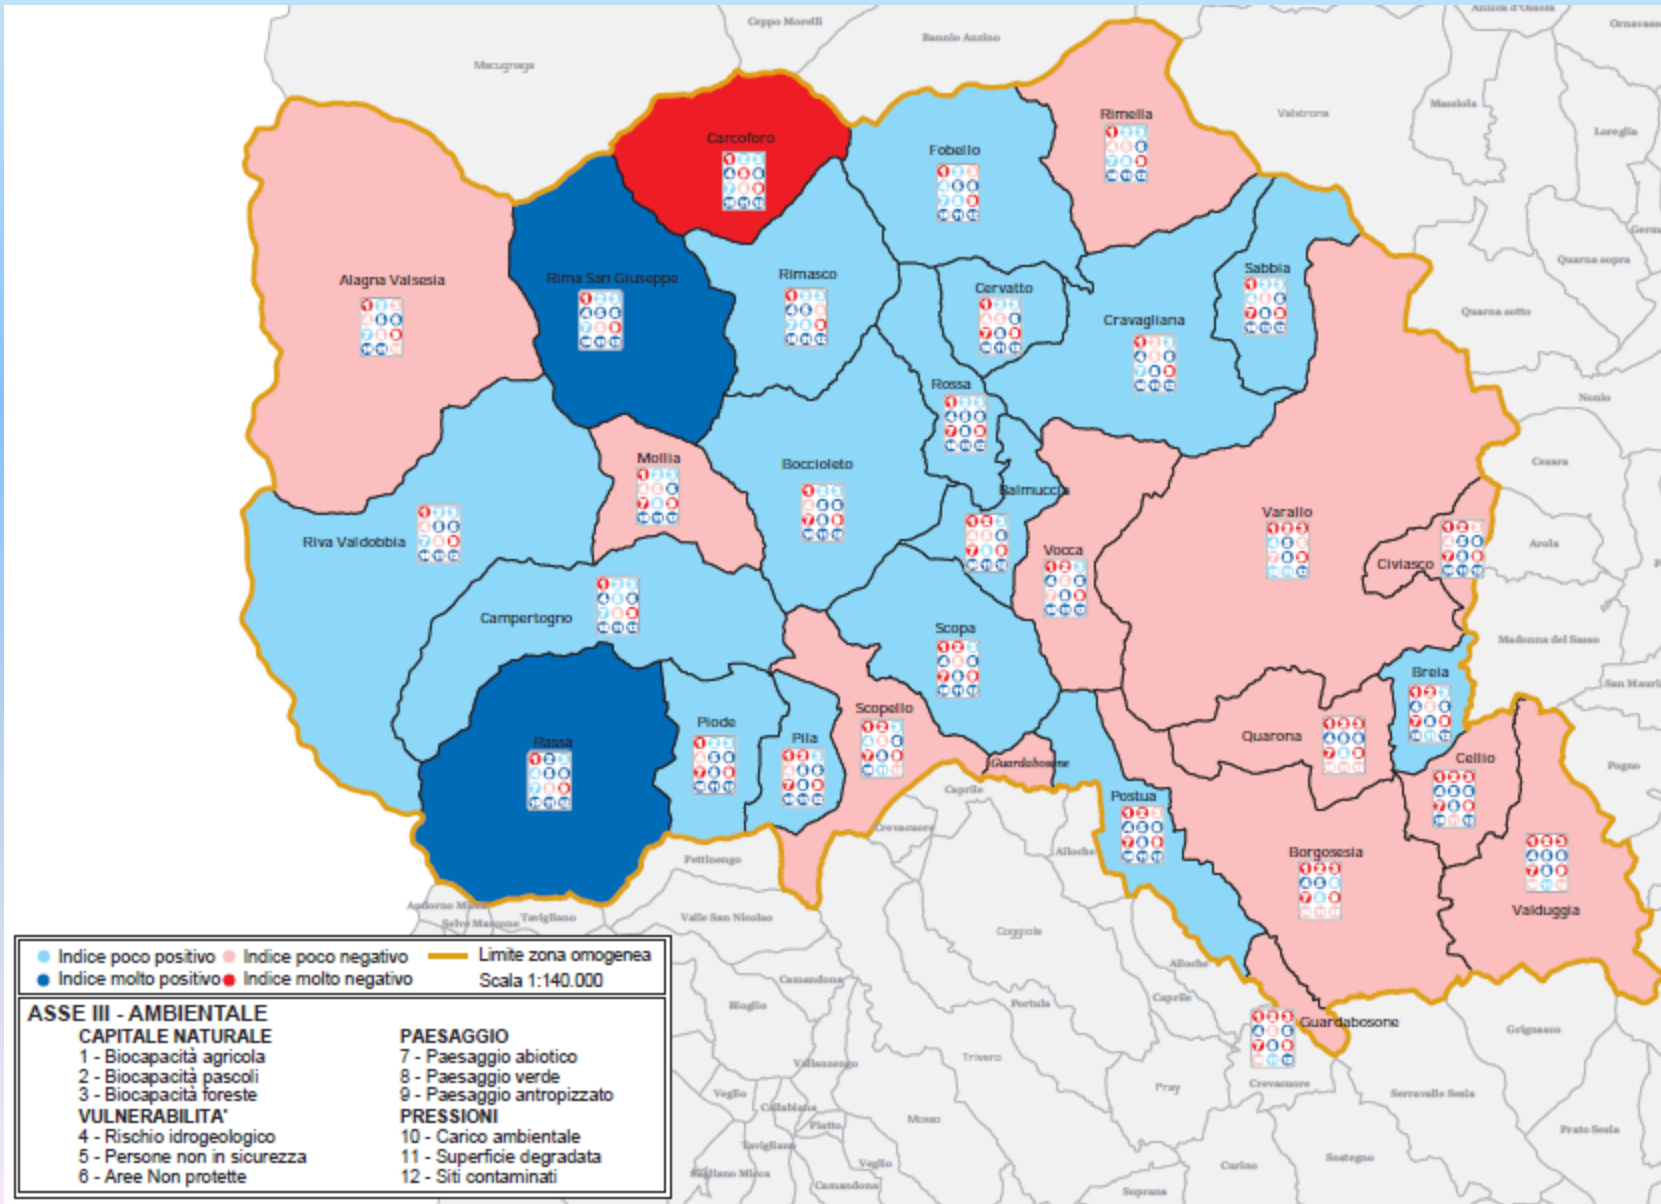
Ceppo Morelli
Bannio Anzino
Antrona
Ornavasso
Macugnaga
Carcoforo
Fobello
Rimella
Valstrona
Massiola
Loreglia
Germ
Quarna sopra
Quarna sotto
Alagna Valsesia
Rima San Giuseppe
Rimasco
Cervatto
Cravagliana
Sabbia
Nonio
Rossa
Cesara
Mollia
Boccioleto
Balmuccia
Varallo
Arola
Riva Valdobbia
Vocca
Civiasco
Campertogno
Madonna del Sasso
Scopa
San Maurizio
Breia
Rassa
Piode
Pila
Scopello
Quarona
Cellio
Pogno
Guardabosone
Caprile
Crevacuore
Postua
Alloche
Borgosesia
Pettinengo
Valduggia
Andorno Micca
Selve Marcone
Tavigliano
Valle San Nicolao
Coggiola
Camandona
Ailoche
Caprile
Guardabosone
Grignasco
Bioglio
Portula
Vallanzengo
Trivero
Pray
Crevacuore
Serravalle Sesia
Veglio
Callabiana
Piatto
Mosso
Tavigliano
Sagliano Micca
Veglio
Camandona
Curino
Sostegno
Prato Sesia
Sopranna

Indice poco positivo Indice poco negativo Limite zona omogenea
Indice molto positivo Indice molto negativo Scala 1:140.000

ASSE III - AMBIENTALE
CAPITALE NATURALE
1 - Biocapacità agricola
2 - Biocapacità pascoli
3 - Biocapacità foreste
VULNERABILITA'
4 - Rischio idrogeologico
5 - Persone non in sicurezza
6 - Aree Non protette
PAESAGGIO
7 - Paesaggio abiotico
8 - Paesaggio verde
9 - Paesaggio antropizzato
PRESSIONI
10 - Carico ambientale
11 - Superficie degradata
12 - Siti contaminati